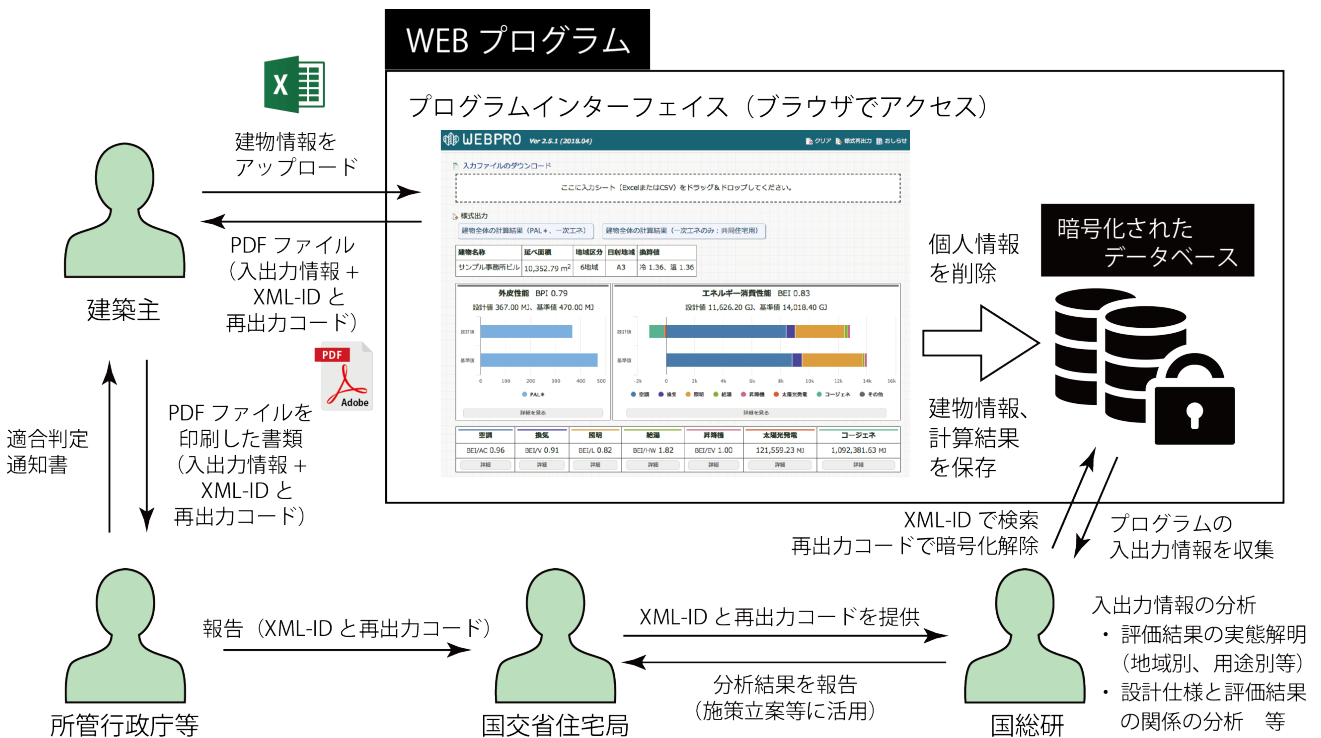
WEB プログラム

プログラムインターフェイス（ブラウザでアクセス）

建物情報を
アップロード

PDF ファイル
（入出力情報 +
XML-ID と
再出力コード）

建築主

PDF

Adobe

WEBPRO Ver 2.5.1 (2018.04)

クリア 様式再出力 おしらせ

入力ファイルのダウンロード

ここに入力シート（ExcelまたはCSV）をドラッグ＆ドロップしてください。

様式出力

建物全体の計算結果（PAL＊、一次エネ）

建物全体の計算結果（一次エネのみ：共同住宅用）

| 建物名称 | 延べ面積 | 地域区分 | 日射地域 | 換算値 |
|---|---|---|---|---|
| サンプル事務所ビル | 10,352.79 m² | 6地域 | A3 | 冷 1.36、暖 1.36 |

外皮性能 BPI 0.79

設計値 367.00 MJ、基準値 470.00 MJ

エネルギー消費性能 BEI 0.83

設計値 11,626.20 GJ、基準値 14,018.40 GJ

設計値

基準値

0 100 200 300 400 500

PAL＊

-2k 0 2k 4k 6k 8k 10k 12k 14k 16k

空調 換気 照明 給湯 昇降機 太陽光発電 コージェネ その他

詳細を見る

詳細を見る

| 空調 | 換気 | 照明 | 給湯 | 昇降機 | 太陽光発電 | コージェネ |
|---|---|---|---|---|---|---|
| BEI/AC 0.96 | BEI/V 0.91 | BEI/L 0.82 | BEI/HW 1.82 | BEI/EV 1.00 | 121,559.23 MJ | 1,092,381.63 MJ |
| 詳細 | 詳細 | 詳細 | 詳細 | 詳細 | 詳細 | 詳細 |

個人情報
を削除

暗号化された
データベース

建物情報、
計算結果
を保存

適合判定
通知書

PDF ファイルを
印刷した書類
（入出力情報 +
XML-ID と
再出力コード）

XML-ID で検索
再出力コードで暗号化解除

プログラムの
入出力情報を収集

報告（XML-ID と再出力コード）

XML-ID と再出力コードを提供

分析結果を報告
（施策立案等に活用）

入出力情報の分析
・評価結果の実態解明
（地域別、用途別等）
・設計仕様と評価結果
の関係の分析　等

所管行政庁等

国交省住宅局

国総研